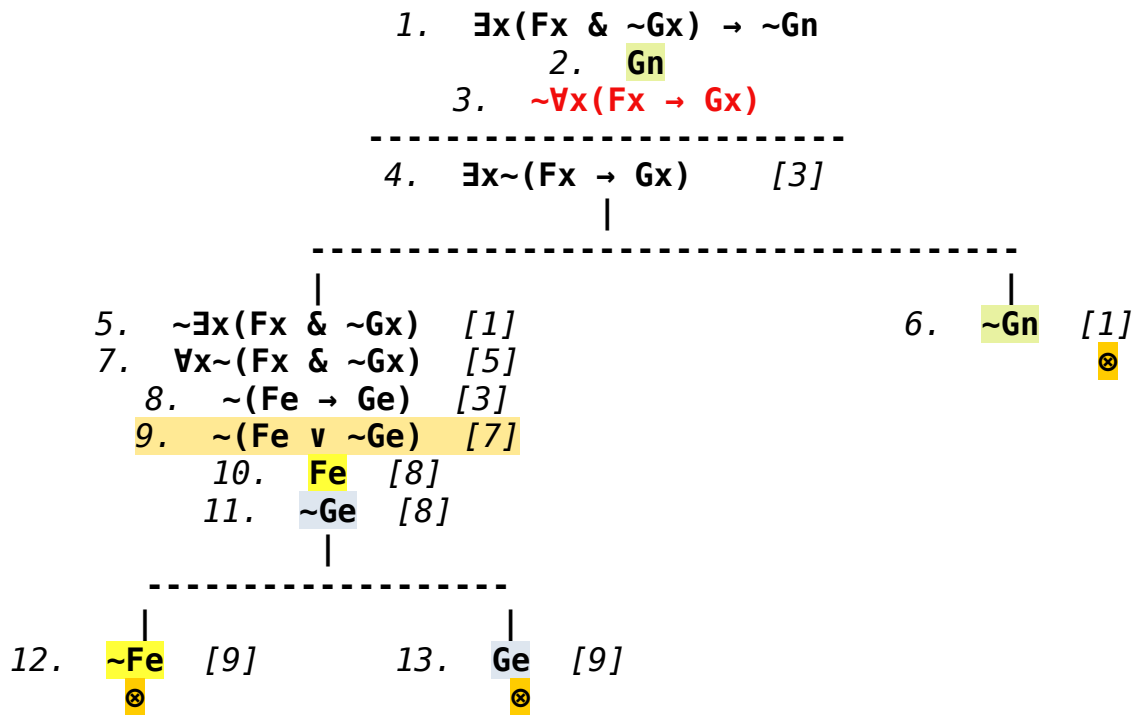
1. ∃x(Fx & ~Gx) → ~Gn
2. Gn
3. ~∀x(Fx → Gx)

4. ∃x~(Fx → Gx) [3]

5. ~∃x(Fx & ~Gx) [1]
7. ∀x~(Fx & ~Gx) [5]
8. ~(Fe → Ge) [3]
9. ~(Fe ∨ ~Ge) [7]
10. Fe [8]
11. ~Ge [8]

12. ~Fe [9]
⊗

13. Ge [9]
⊗

6. ~Gn [1]
⊗